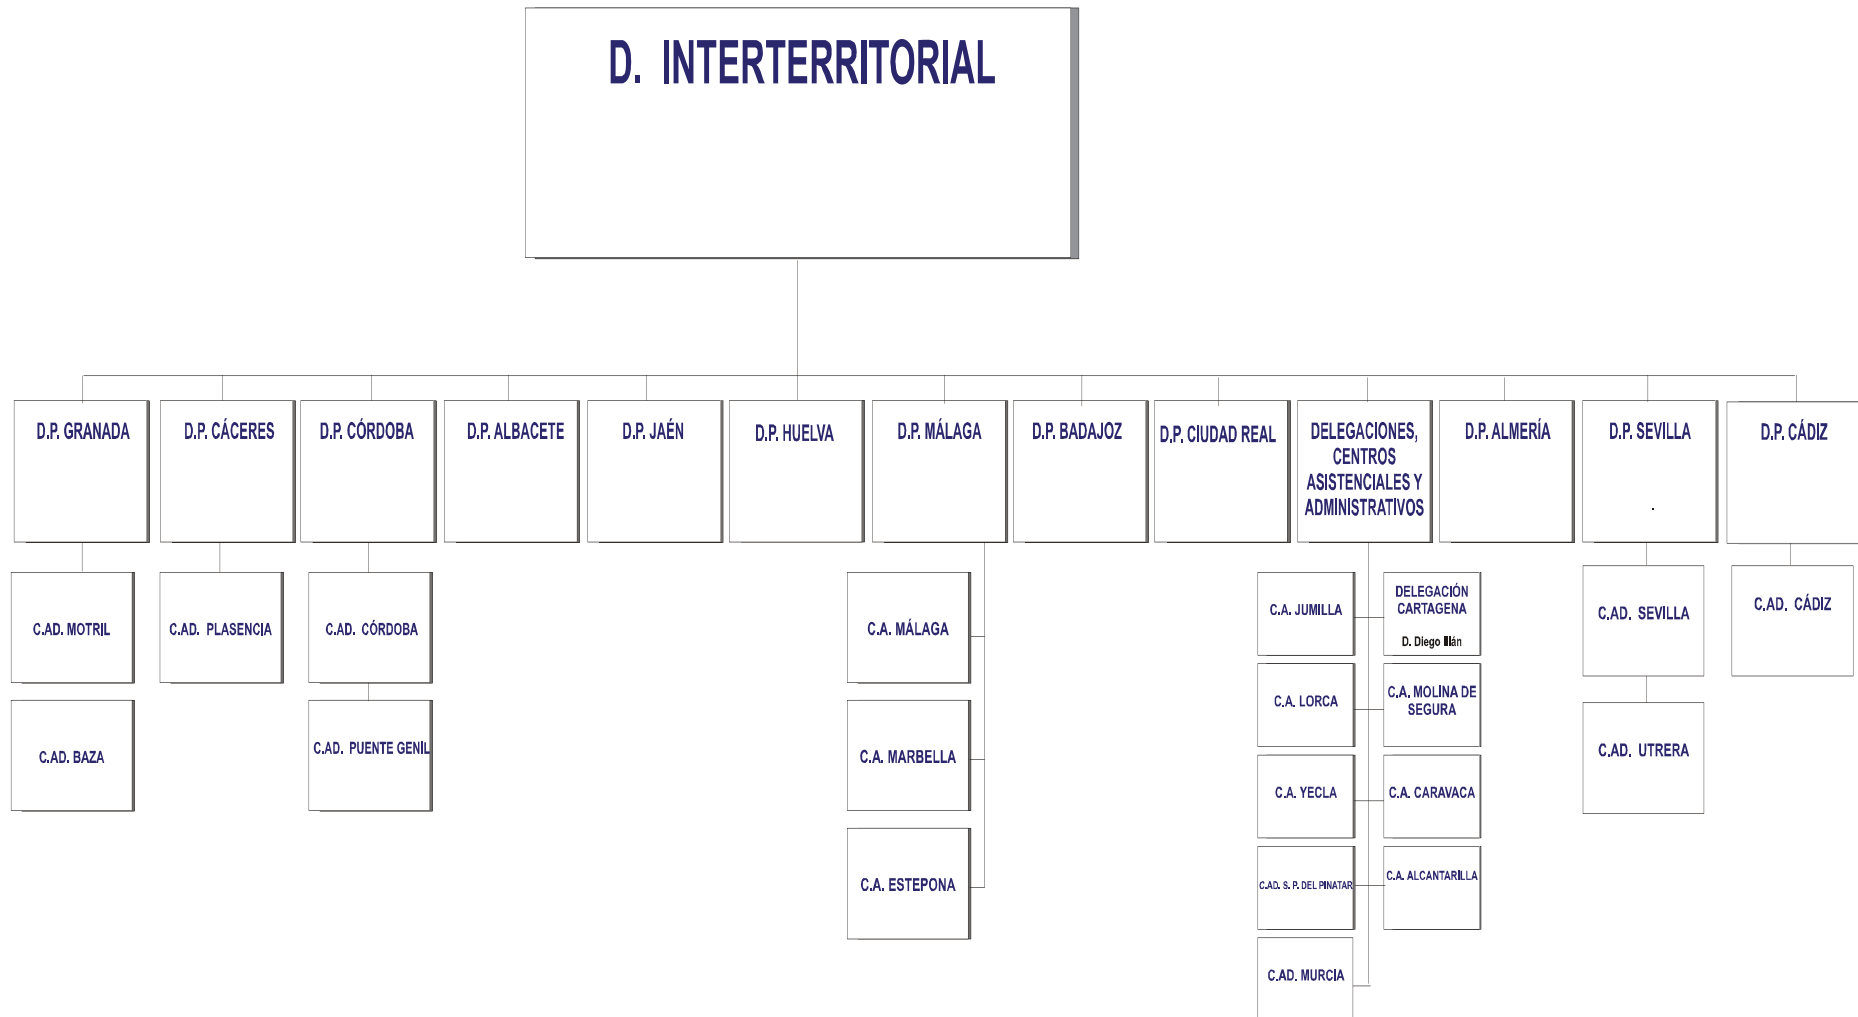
D. INTERTERRITORIAL

D.P. GRANADA

C.AD. MOTRIL

C.AD. BAZA

D.P. CÁCERES

C.AD. PLASENCIA

D.P. CÓRDOBA

C.AD. CÓRDOBA

C.AD. PUENTE GENIL

D.P. ALBACETE

D.P. JAÉN

D.P. HUELVA

D.P. MÁLAGA

C.A. MÁLAGA

C.A. MARBELLA

C.A. ESTEPONA

D.P. BADAJOZ

D.P. CIUDAD REAL

DELEGACIONES, CENTROS ASISTENCIALES Y ADMINISTRATIVOS

C.A. JUMILLA

DELEGACIÓN CARTAGENA

D. Diego Illán

C.A. LORCA

C.A. MOLINA DE SEGURA

C.A. YECLA

C.A. CARAVACA

C.AD. S. P. DEL PINATAR

C.A. ALCANTARILLA

C.AD. MURCIA

D.P. ALMERÍA

D.P. SEVILLA

C.AD. SEVILLA

C.AD. UTRERA

D.P. CÁDIZ

C.AD. CÁDIZ